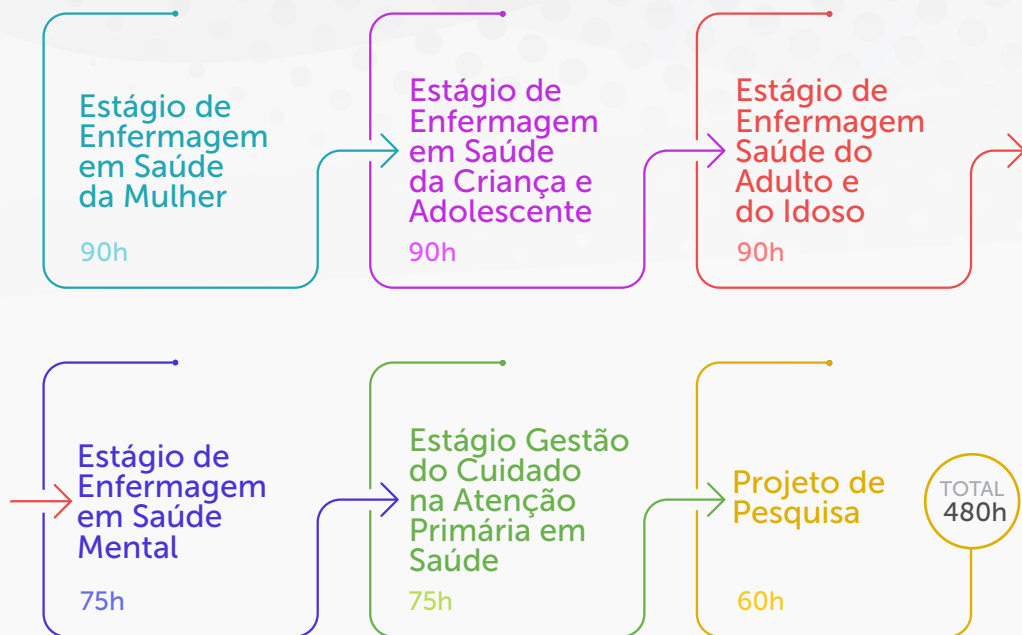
Estágio de Enfermagem em Saúde da Mulher

90h

Estágio de Enfermagem em Saúde da Criança e Adolescente

90h

Estágio de Enfermagem Saúde do Adulto e do Idoso

90h

Estágio de Enfermagem em Saúde Mental

75h

Estágio Gestão do Cuidado na Atenção Primária em Saúde

75h

Projeto de Pesquisa

60h

TOTAL
480h